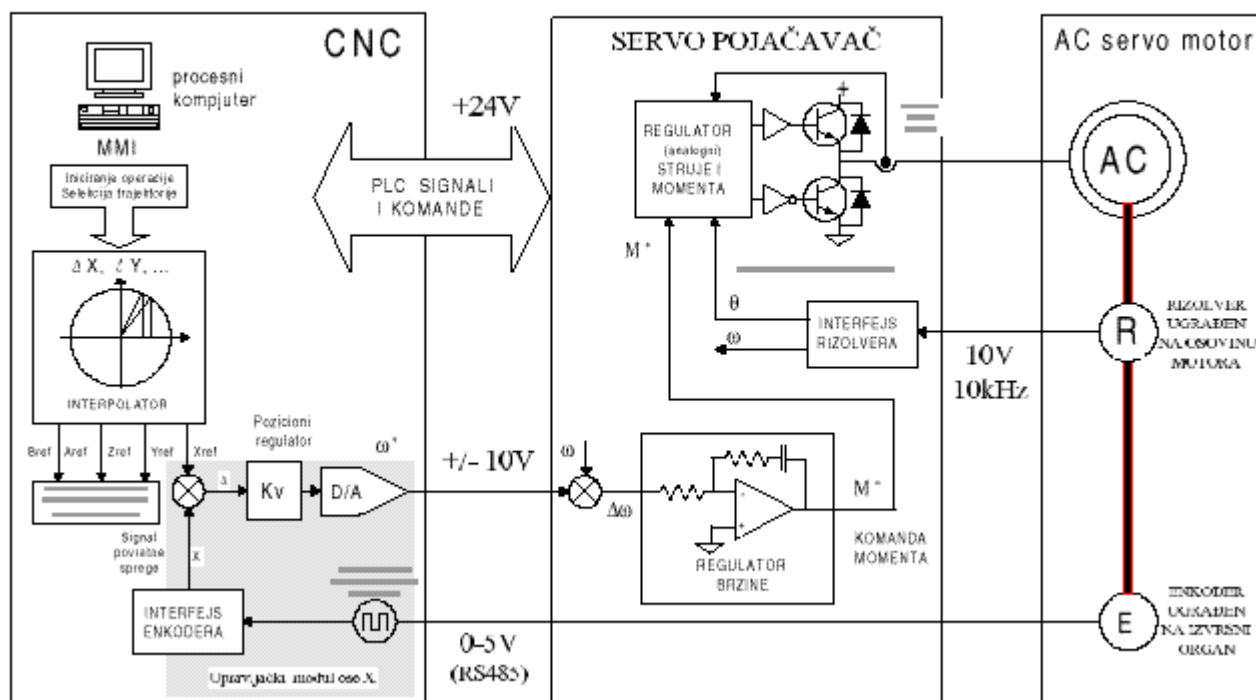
CNC

procesni kompjuter

MMI

Iniciranje operacije Selekcija trajektorije

$\Delta$ X, $\Delta$ Y, ...

INTERPOLATOR

Bref Aref Zref Yref Xref

Signal povratne sprege

x

x

Pozicioni regulator

Kv

D/A

$\omega^*$

INTERFEJS ENKODERA

Upravljačka modul ose X.

+24V

PLC SIGNALI I KOMANDE

+/- 10V

0-5 V (RS485)

SERVO POJAČAVAČ

REGULATOR (analogni) STRUJE I MOMENTA

M *

$\theta$

$\omega$

INTERFEJS RIZOLVERA

$\omega$

$\Delta\omega$

REGULATOR BRZINE

M *

KOMANDA MOMENTA

10V 10kHz

AC servo motor

AC

R

RIZOLVER UGRAĐEN NA OSOVINU MOTORA

E

ENKODER UGRAĐEN NA IZVRŠNI ORGAN